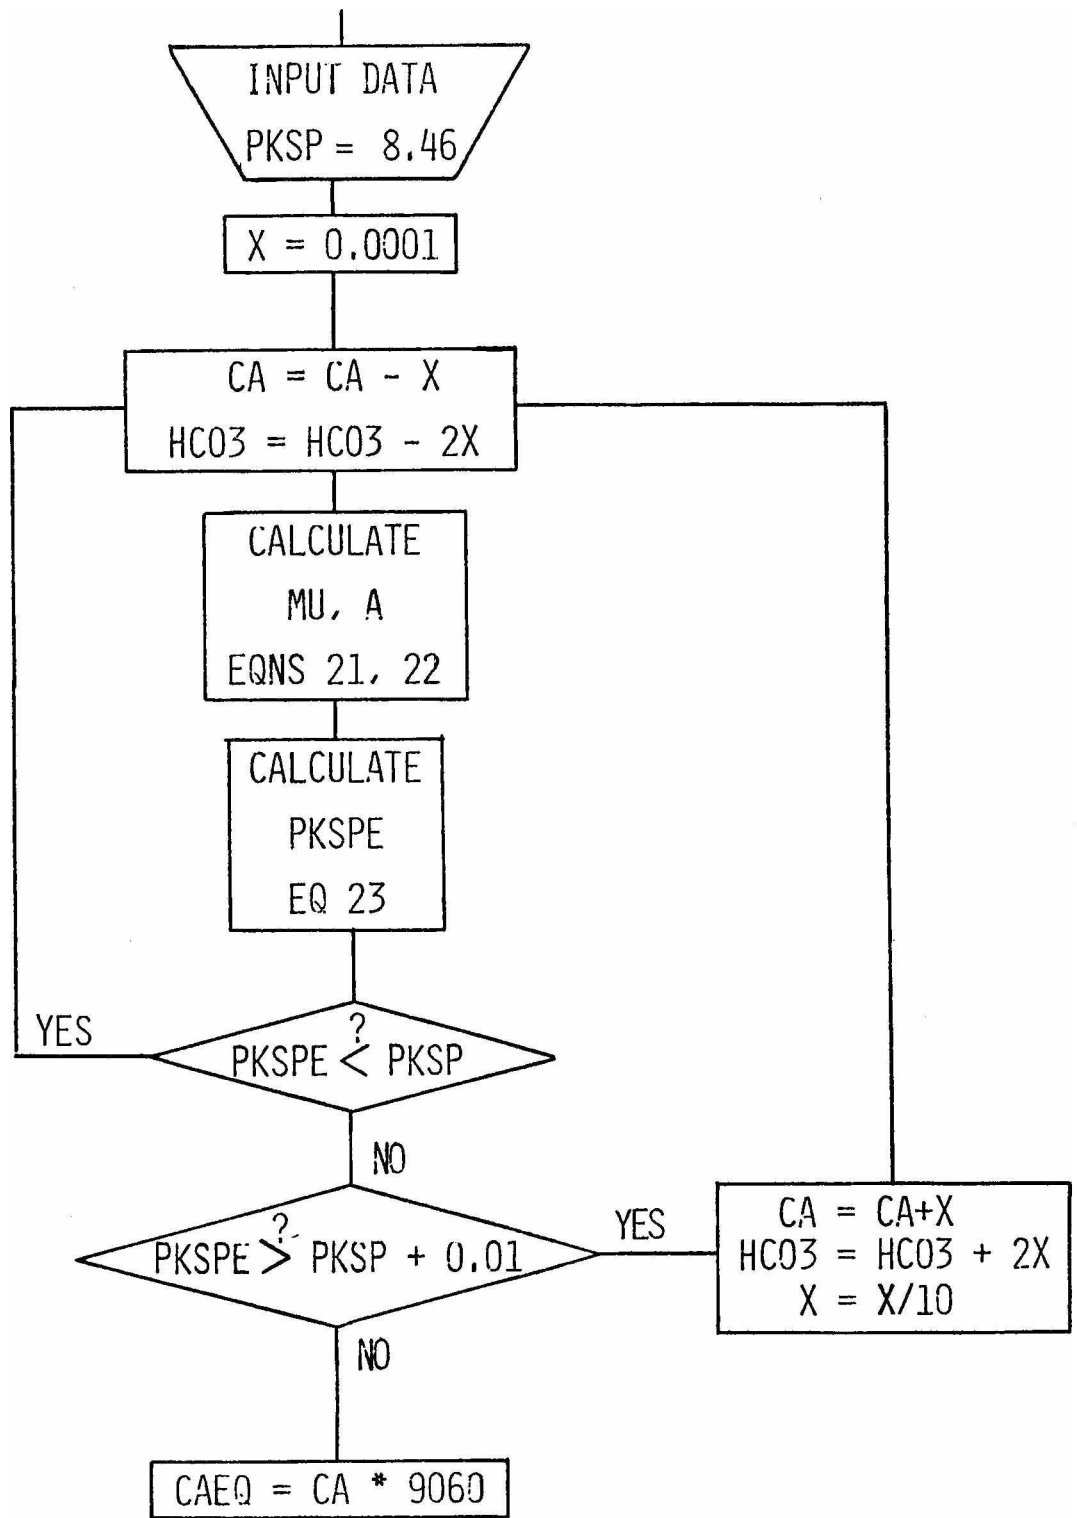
INPUT DATA
PKSP = 8.46

X = 0.0001

CA = CA - X
HCO3 = HCO3 - 2X

CALCULATE
MU, A
EQNS 21, 22

CALCULATE
PKSPE
EQ 23

YES

PKSPE $\overset{?}{<}$ PKSP

NO

PKSPE $\overset{?}{>}$ PKSP + 0.01

YES

CA = CA+X
HCO3 = HCO3 + 2X
X = X/10

NO

CAEQ = CA * 9060